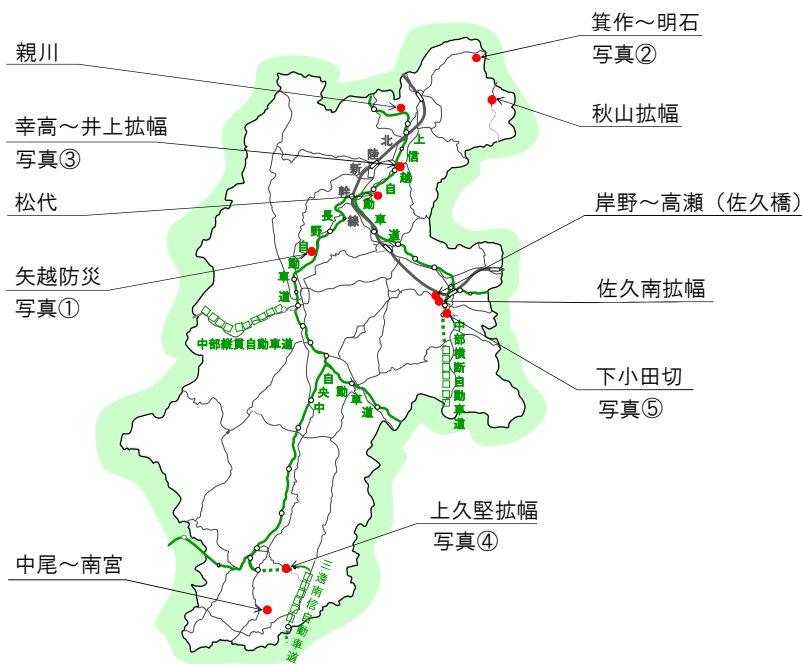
親川

幸高～井上拡幅
写真③

松代

矢越防災
写真①

中尾～南宮

箕作～明石
写真②

秋山拡幅

岸野～高瀬（佐久橋）

佐久南拡幅

下小田切
写真⑤

上久堅拡幅
写真④

北陸新幹線

上信越自動車道

長野自動車道

中部縦貫自動車道

中央自動車道

中部横断自動車道

三遠南信自動車道